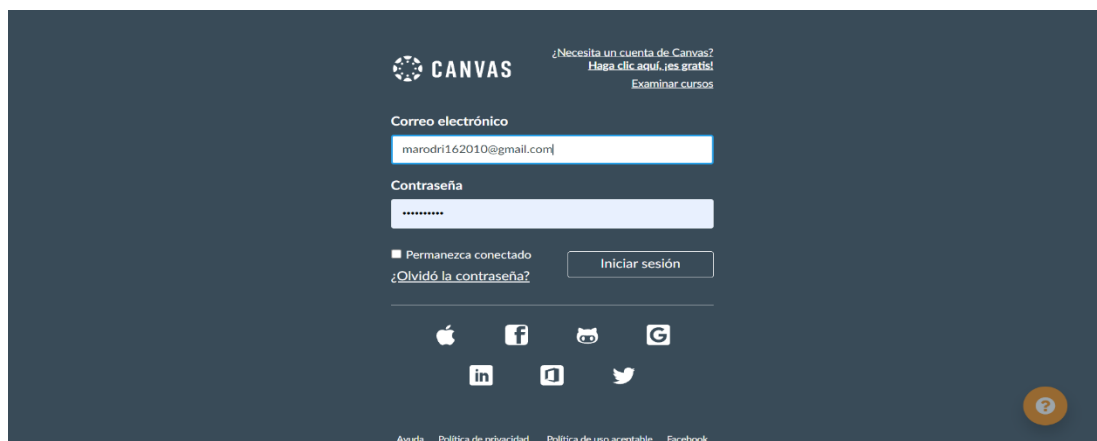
CANVAS

¿Necesita un cuenta de Canvas?
Haga clic aquí, ¡es gratis!
Examinar cursos

Correo electrónico

marodri162010@gmail.com

Contraseña

••••••••••

Permanezca conectado

¿Olvidó la contraseña?

Iniciar sesión

Ayuda Política de privacidad Política de uso aceptable Facebook